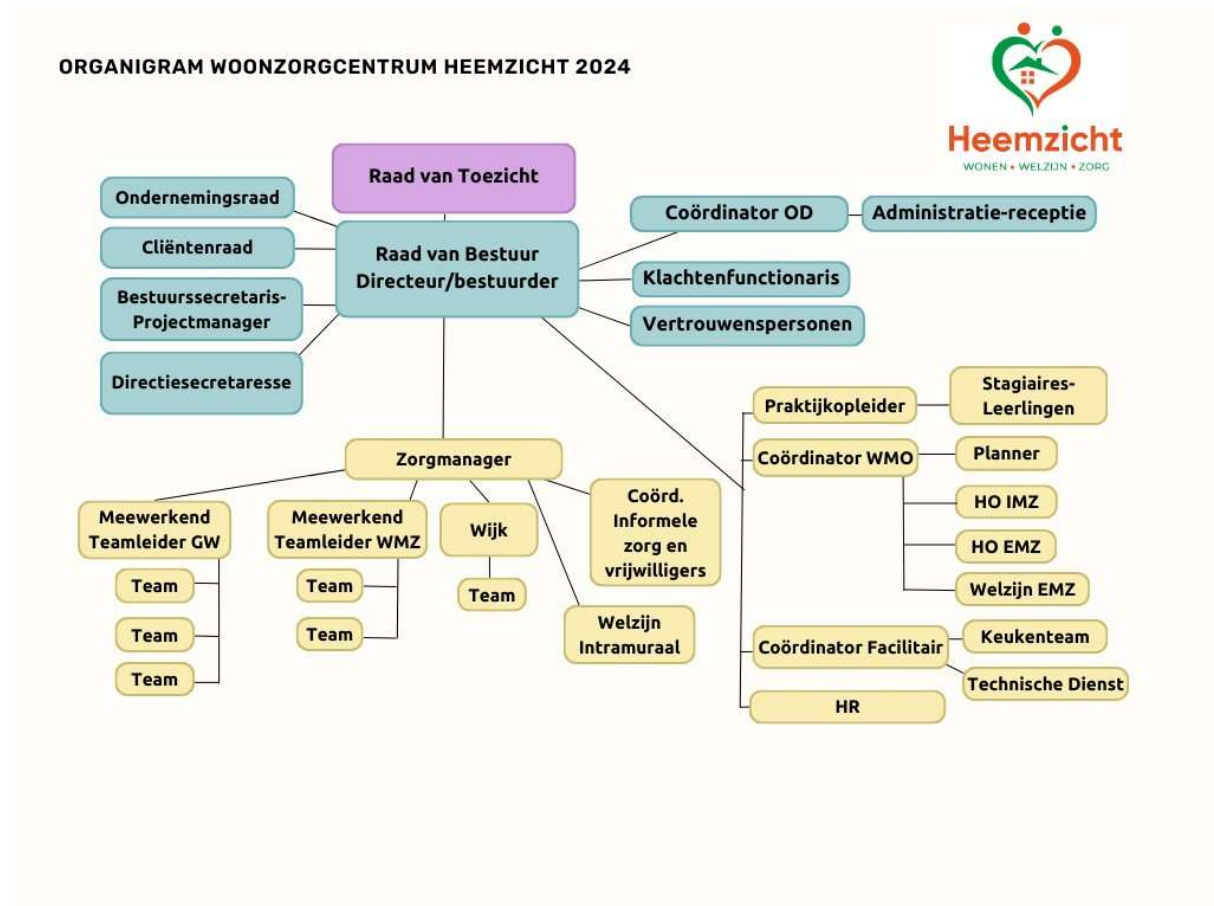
ORGANIGRAM WOONZORGCENTRUM HEEMZICHT 2024

Heemzicht
WONEN • WELZIJN • ZORG

Raad van Toezicht

Ondernemingsraad

Cliëntenraad

Bestuurssecretaris-Projectmanager

Directiesecretaresse

Raad van Bestuur Directeur/bestuurder

Coördinator OD

Administratie-receptie

Klachtenfunctionaris

Vertrouwenspersonen

Praktijkopleider

Stagiaires-Leerlingen

Coördinator WMO

Planner

HO IMZ

HO EMZ

Welzijn EMZ

Coördinator Facilitair

Keukenteam

Technische Dienst

HR

Zorgmanager

Meewerkend Teamleider GW

Team

Team

Team

Meewerkend Teamleider WMZ

Team

Team

Wijk

Team

Coörd. Informele zorg en vrijwilligers

Welzijn Intramuraal